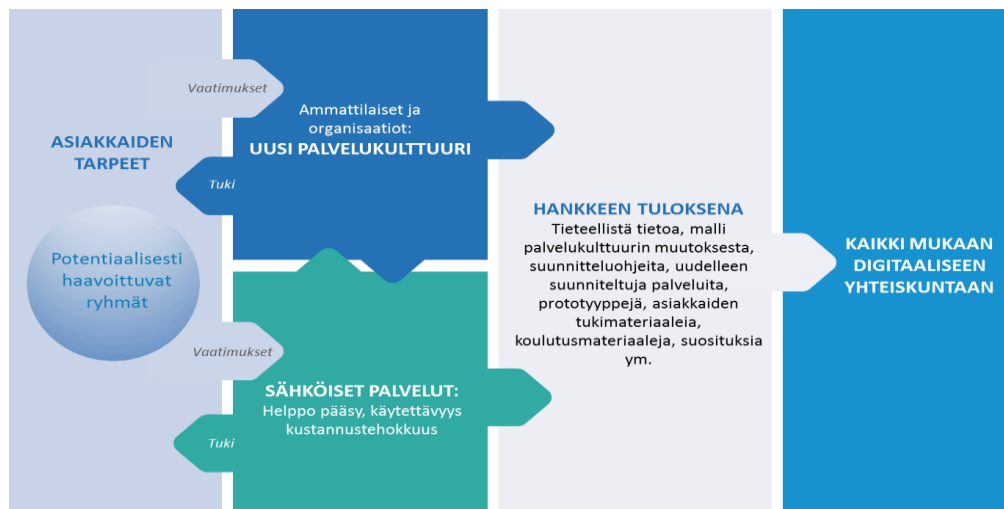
Vaatimukset

Ammattilaiset ja organisaatiot:
UUSI PALVELUKULTTUURI

ASIAKKAIDEN TARPEET

Tuki

Potentiaalisesti haavoittuvat ryhmät

Vaatimukset

SÄHKÖISET PALVELUT:
Helppo pääsy, käytettävyys kustannustehokkuus

Tuki

HANKKEEN TULOKSENA
Tieteellistä tietoa, malli palvelukulttuurin muutoksesta, suunnitteluohjeita, uudelleen suunniteltuja palveluita, prototyyppejä, asiakkaiden tukimateriaaleia, koulutusmateriaaleja, suosituksia ym.

KAIKKI MUKAAN DIGITAALISEEN YHTEISKUNTAAN